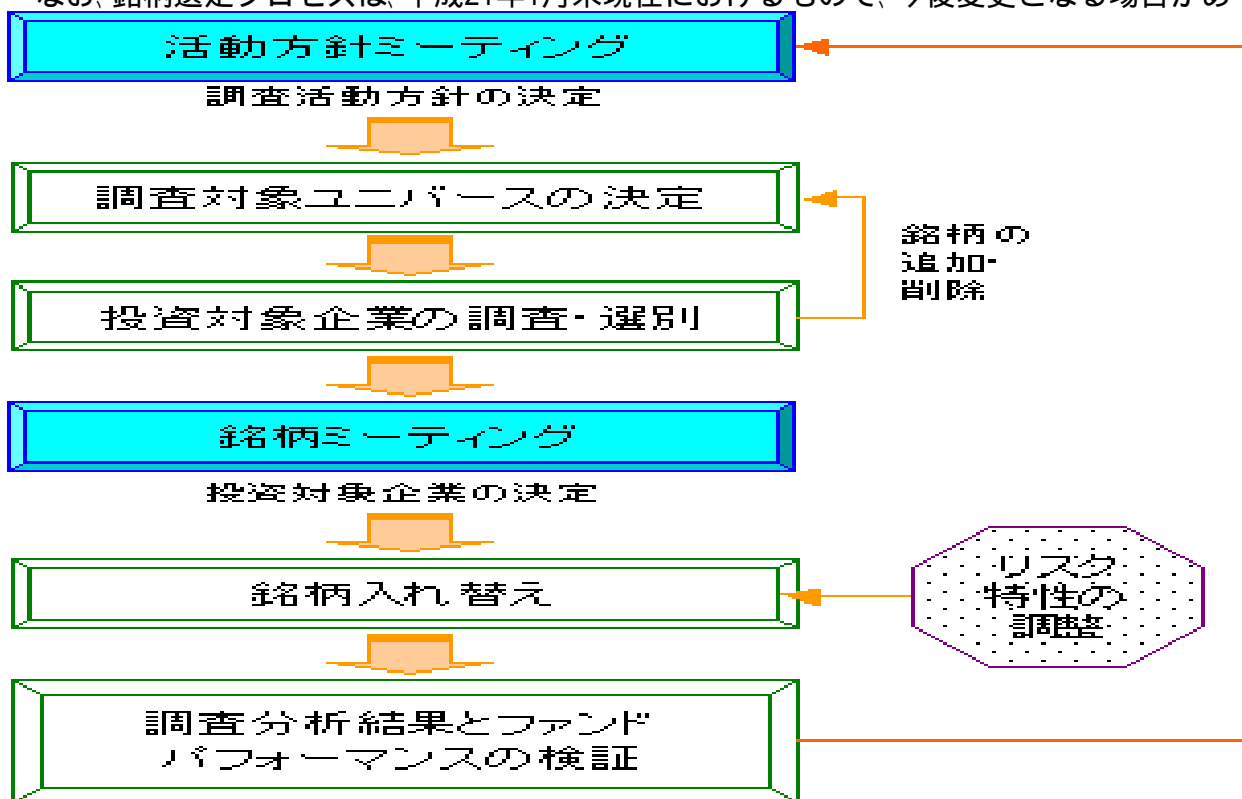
なお、銘柄選定プロセスは、平成21年1月末現在におけるもので、今後変更となる場合があ

活動方針ミーティング

調査活動方針の決定

調査対象ユニバースの決定

投資対象企業の調査・選別

銘柄の追加・削除

銘柄ミーティング

投資対象企業の決定

銘柄入れ替え

リスク特性の調整

調査分析結果とファンドパフォーマンスの検証